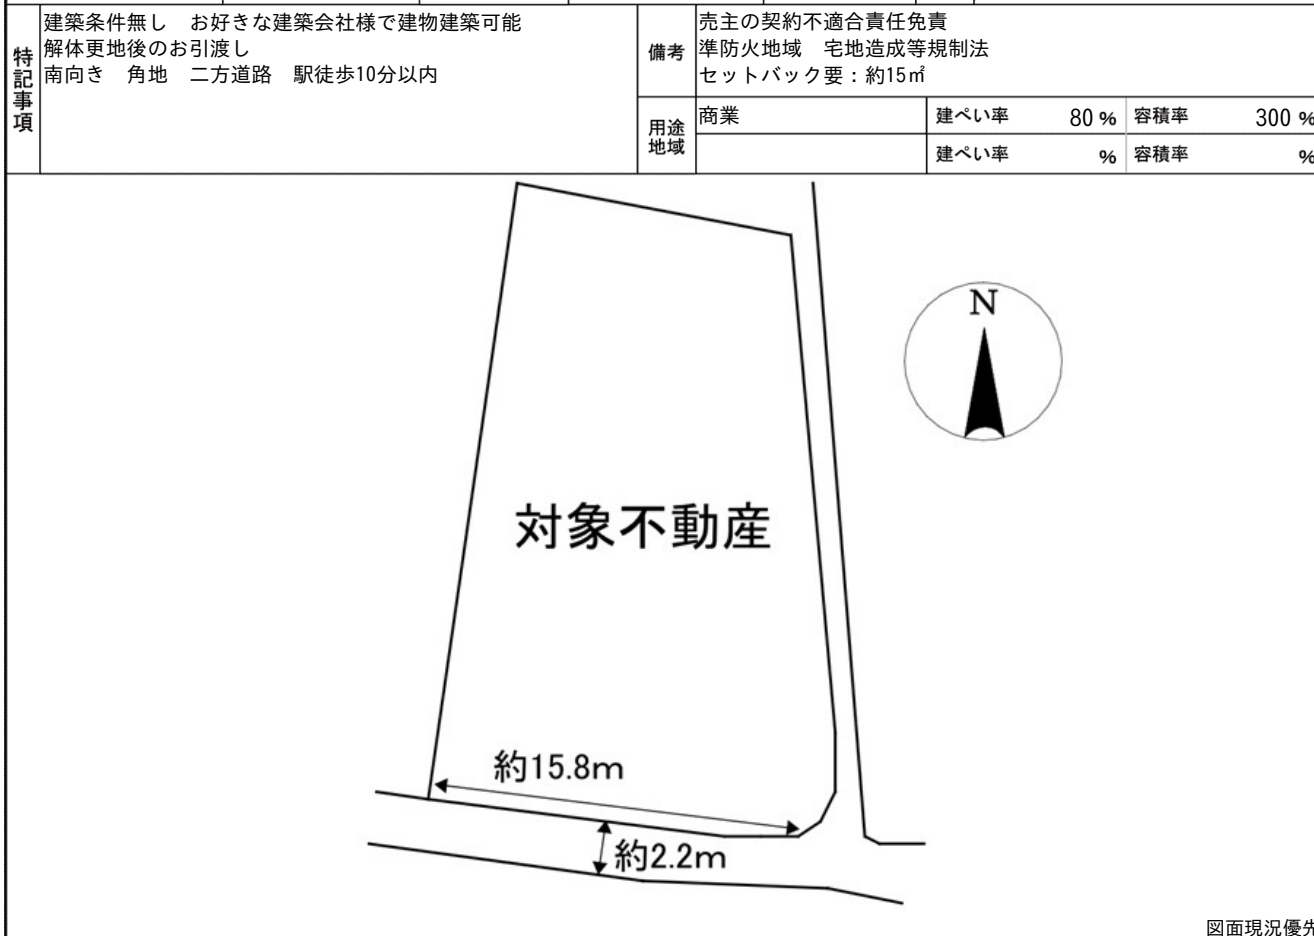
| 特記事項 | 建築条件無し　お好きな建築会社様で建物建築可能<br>解体更地後のお引渡し<br>南向き　角地　二方道路　駅徒歩10分以内 | 備考 | 売主の契約不適合責任免責<br>準防火地域　宅地造成等規制法<br>セットバック要：約15㎡ | | | |
|---|---|---|---|---|---|---|
| | | 用途地域 | 商業 | 建ぺい率 80 % | 容積率 | 300 % |
| | | | | 建ぺい率 % | 容積率 | % |

N

対象不動産

約15.8m

約2.2m

図面現況優先